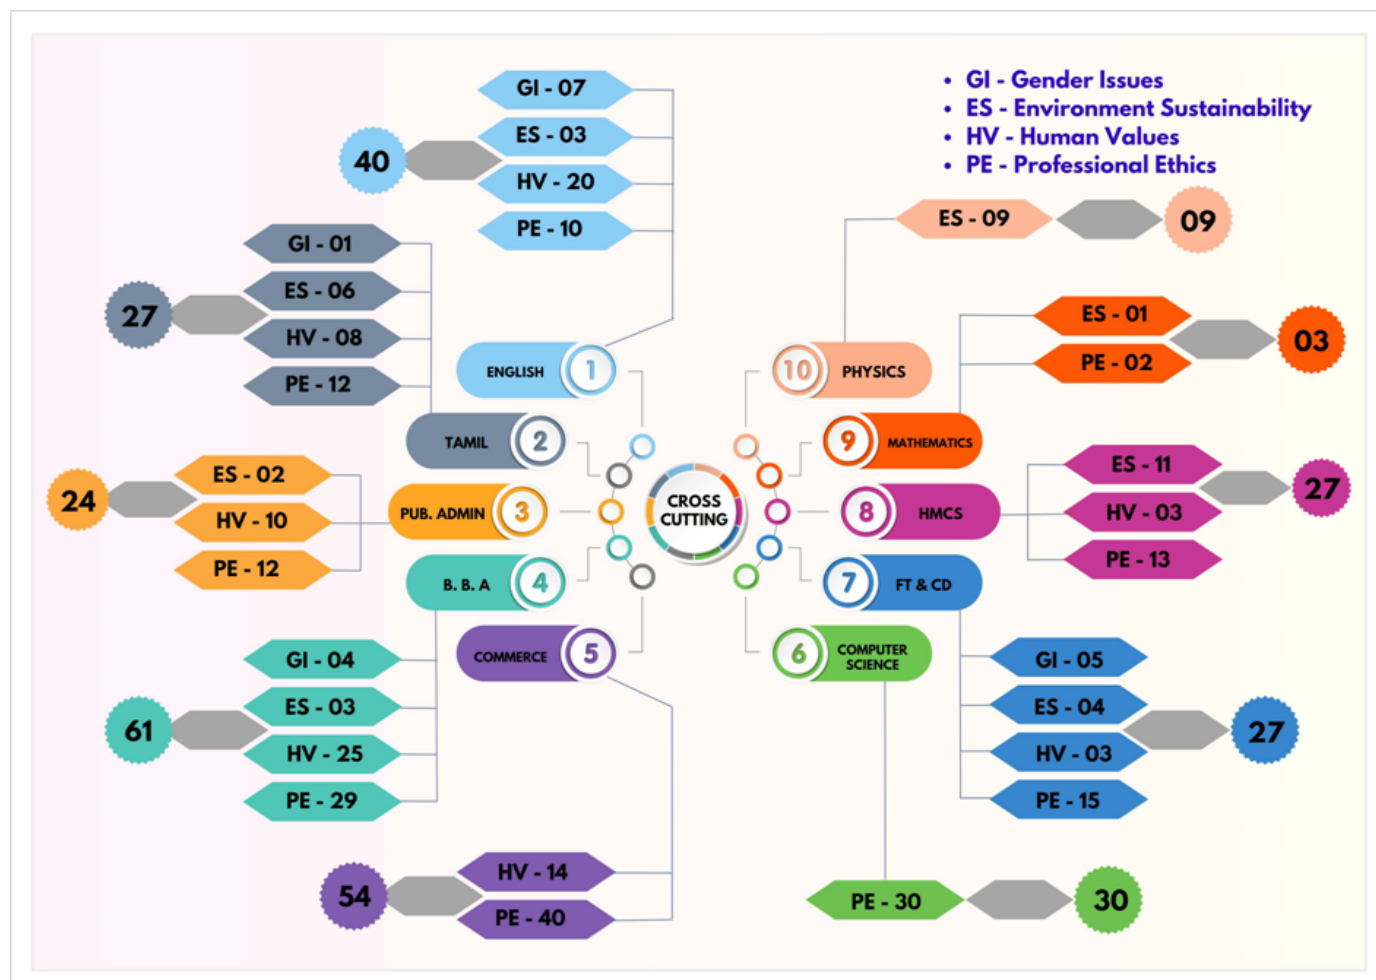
• GI - Gender Issues
• ES - Environment Sustainability
• HV - Human Values
• PE - Professional Ethics

GI - 07
ES - 03
HV - 20
PE - 10
40

GI - 01
ES - 06
HV - 08
PE - 12
27

ES - 02
HV - 10
PE - 12
24

GI - 04
ES - 03
HV - 25
PE - 29
61

HV - 14
PE - 40
54

ENGLISH 1
TAMIL 2
PUB. ADMIN 3
B. B. A 4
COMMERCE 5

CROSS CUTTING

10 PHYSICS
9 MATHEMATICS
8 HMCS
7 FT & CD
6 COMPUTER SCIENCE

ES - 09
09

ES - 01
PE - 02
03

ES - 11
HV - 03
PE - 13
27

GI - 05
ES - 04
HV - 03
PE - 15
27

PE - 30
30